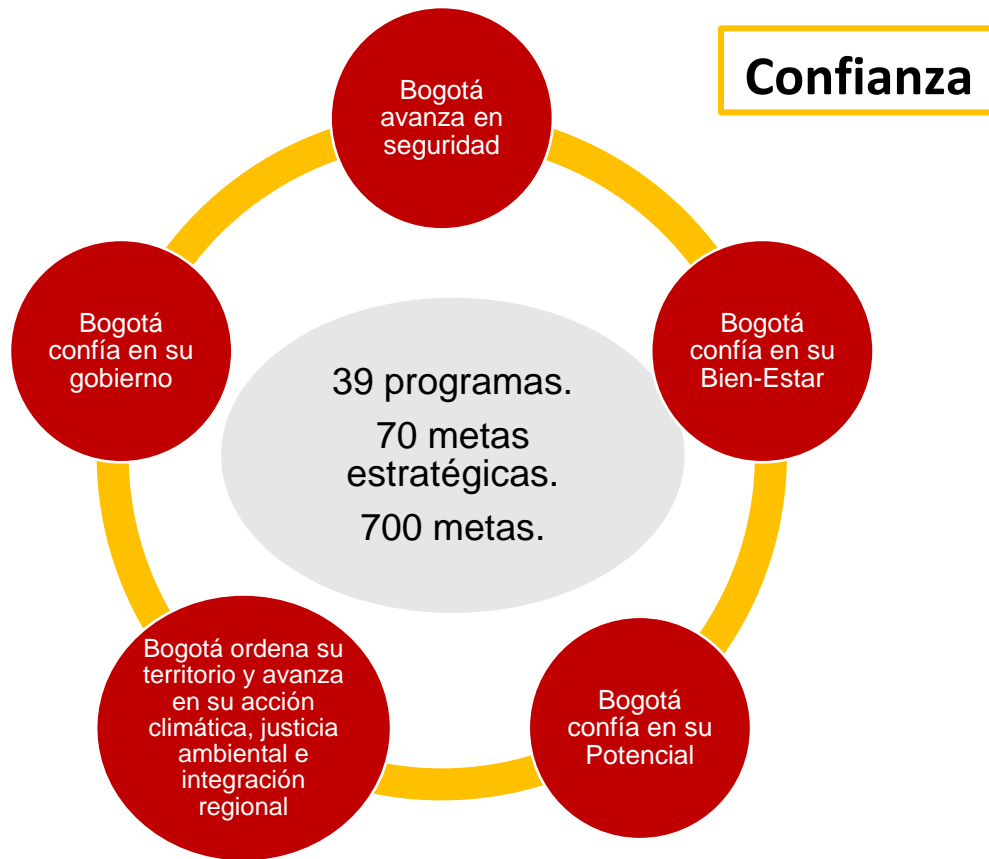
Confianza

Bogotá avanza en seguridad

Bogotá confía en su Bien-Estar

Bogotá confía en su Potencial

Bogotá ordena su territorio y avanza en su acción climática, justicia ambiental e integración regional

Bogotá confía en su gobierno

39 programas.

70 metas estratégicas.

700 metas.